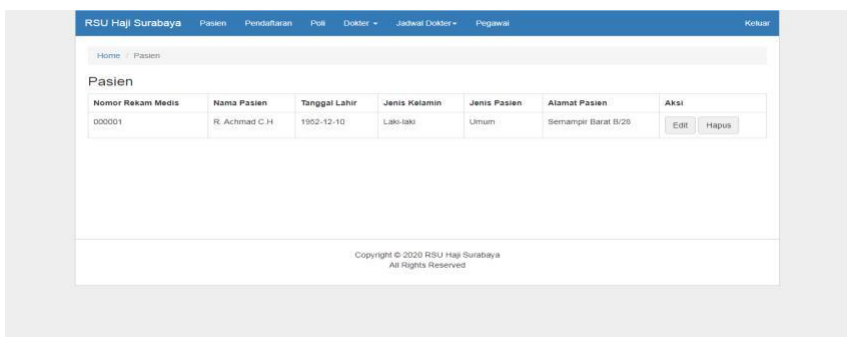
RSU Haji Surabaya Pasien Pendaftaran Poli Dokter ▾ Jadwal Dokter ▾ Pegawai Keluar

Home / Pasien

Pasien

| Nomor Rekam Medis | Nama Pasien | Tanggal Lahir | Jenis Kelamin | Jenis Pasien | Alamat Pasien | Aksi |
|---|---|---|---|---|---|---|
| 000001 | R. Achmad C.H | 1952-12-10 | Laki-laki | Umum | Semampir Barat B/28 | Edit Hapus |

Copyright © 2020 RSU Haji Surabaya
All Rights Reserved